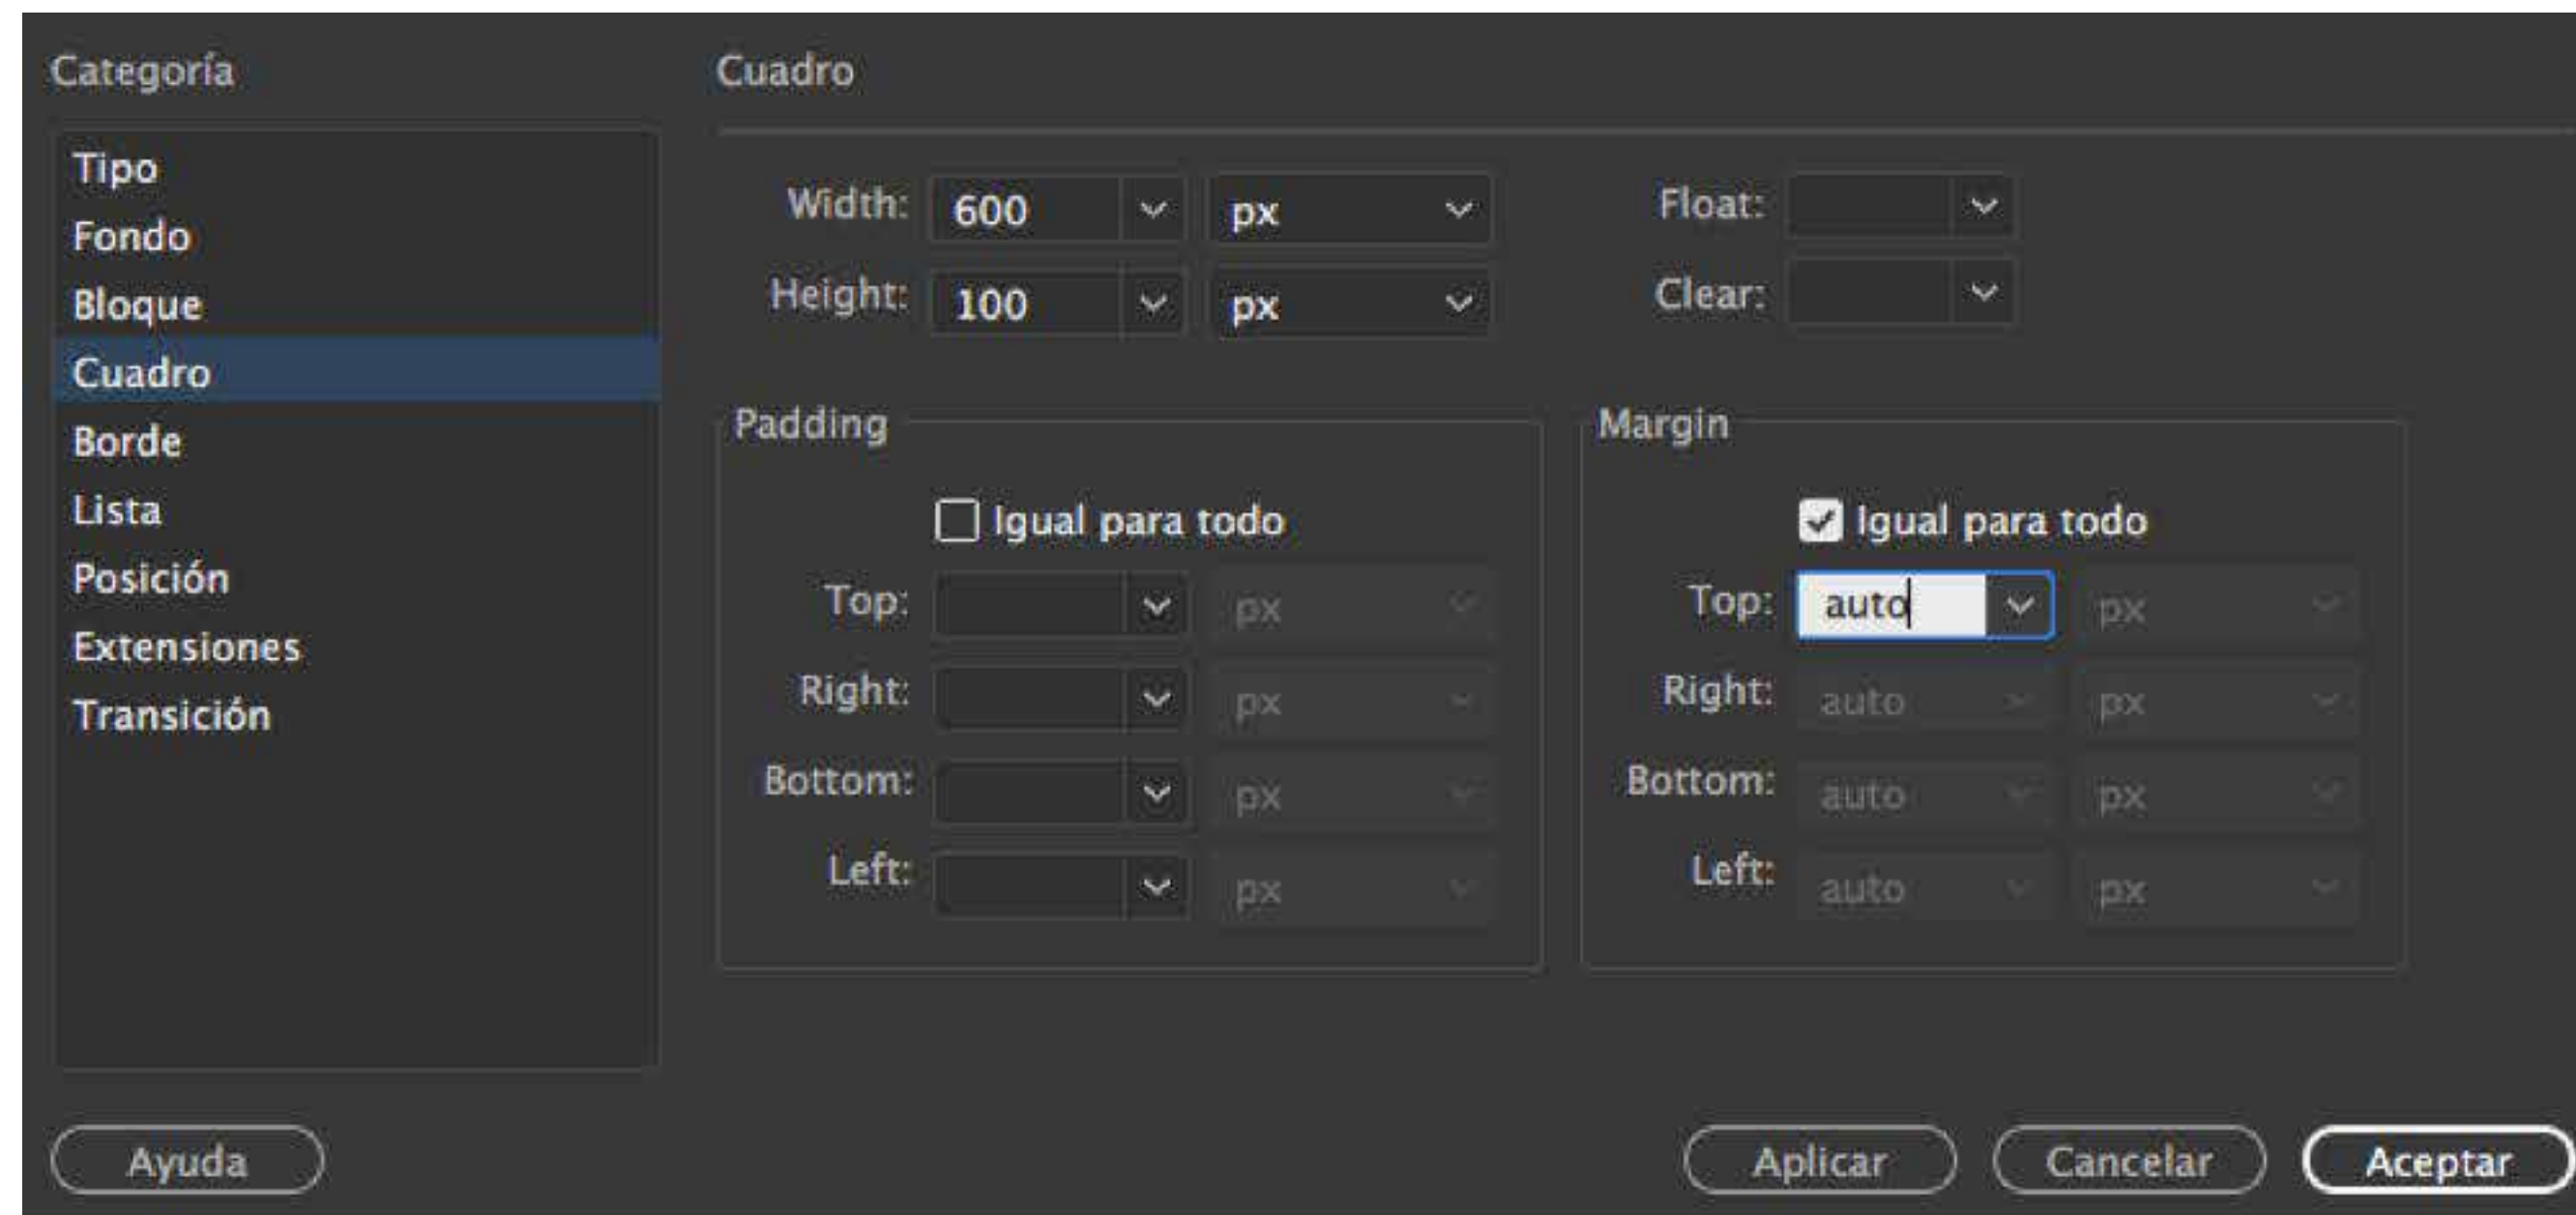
Categoría

Tipo
Fondo
Bloque
Cuadro
Borde
Lista
Posición
Extensiones
Transición

Cuadro

Width: 600 px
Height: 100 px

Float:
Clear:

Padding

Igual para todo

Top: px
Right: px
Bottom: px
Left: px

Margin

Igual para todo

Top: auto px
Right: auto px
Bottom: auto px
Left: auto px

Ayuda

Aplicar
Cancelar
Aceptar